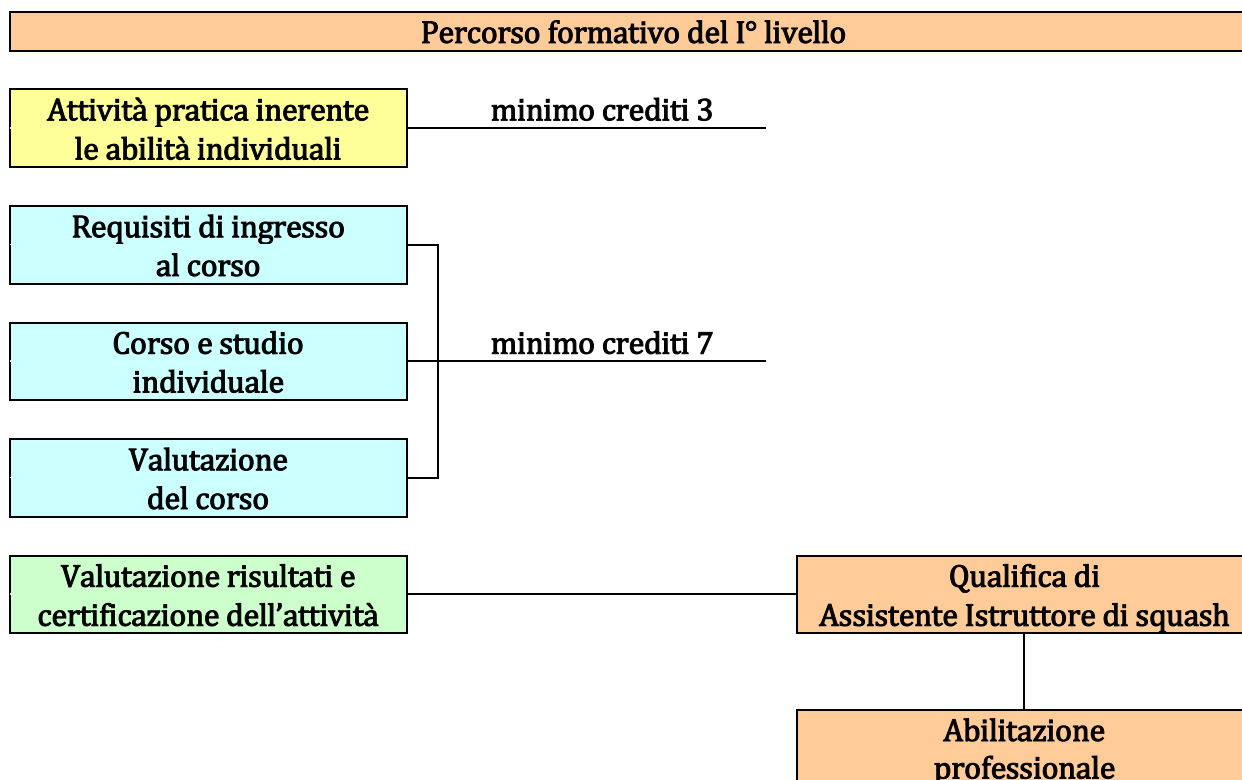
Percorso formativo del I° livello

Attività pratica inerente le abilità individuali

minimo crediti 3

Requisiti di ingresso al corso

Corso e studio individuale

minimo crediti 7

Valutazione del corso

Valutazione risultati e certificazione dell'attività

Qualifica di Assistente Istruttore di squash

Abilitazione professionale